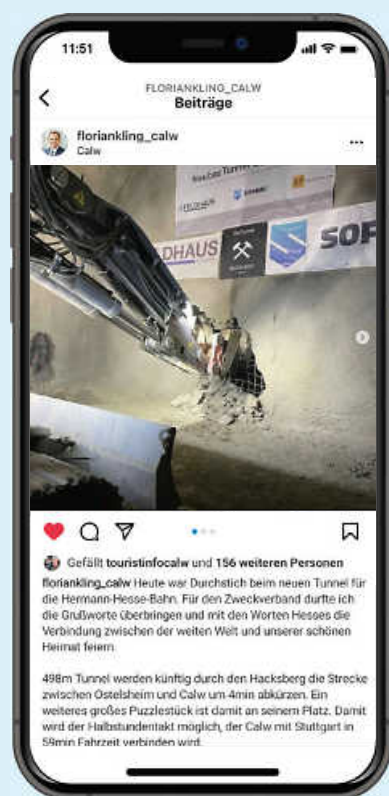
11:51

FLORIANKLING_CALW
Beiträge

floriankling_calw
Calw

DHAUS
SOF

Gefällt touristinfocalw und 156 weiteren Personen

floriankling_calw Heute war Durchstich beim neuen Tunnel für die Hermann-Hesse-Bahn. Für den Zweckverband durfte ich die Grußworte überbringen und mit den Worten Hesses die Verbindung zwischen der weiten Welt und unserer schönen Heimat feiern.

498m Tunnel werden künftig durch den Hacksberg die Strecke zwischen Ostelsheim und Calw um 4min abkürzen. Ein weiteres großes Puzzlestück ist damit an seinem Platz. Damit wird der Halbstundentakt möglich, der Calw mit Stuttgart in 59min Fahrzeit verbinden wird.